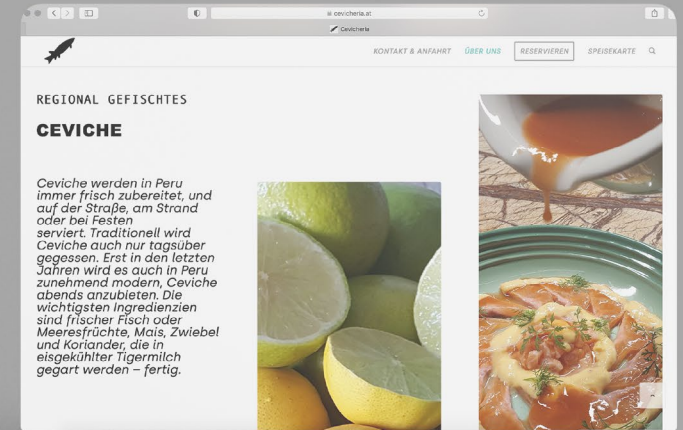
cevicheria.at

Cevicheria

KONTAKT & ANFAHRT ÜBER UNS RESERVIEREN SPEISEKARTE

REGIONAL GEFISCHTES

CEVICHE

Ceviche werden in Peru immer frisch zubereitet, und auf der Straße, am Strand oder bei Festen serviert. Traditionell wird Ceviche auch nur tagsüber gegessen. Erst in den letzten Jahren wird es auch in Peru zunehmend modern, Ceviche abends anzubieten. Die wichtigsten Ingredienzien sind frischer Fisch oder Meeresfrüchte, Mais, Zwiebel und Koriander, die in eisgekühlter Tigermilch gegart werden – fertig.